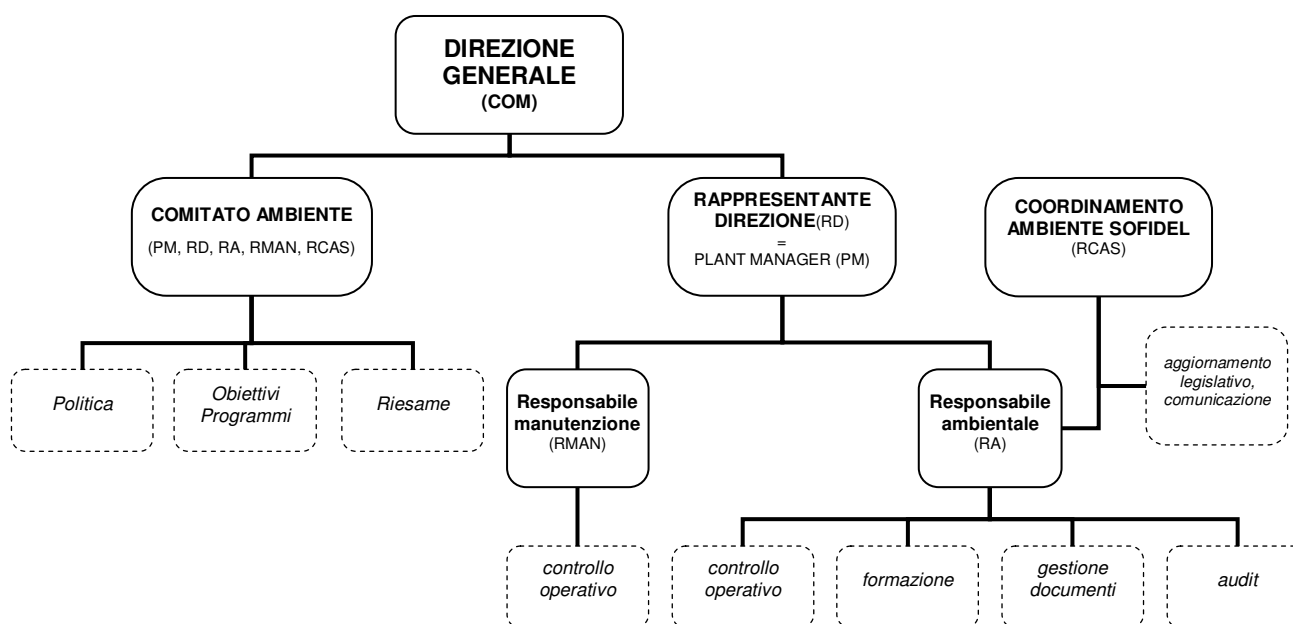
DIREZIONE GENERALE
(COM)

COMITATO AMBIENTE
(PM, RD, RA, RMAN, RCAS)

RAPPRESENTANTE DIREZIONE(RD)
=
PLANT MANAGER (PM)

COORDINAMENTO AMBIENTE SOFIDEL
(RCAS)

Politica

Obiettivi Programmi

Riesame

aggiornamento legislativo, comunicazione

Responsabile manutenzione
(RMAN)

Responsabile ambientale
(RA)

controllo operativo

controllo operativo

formazione

gestione documenti

audit